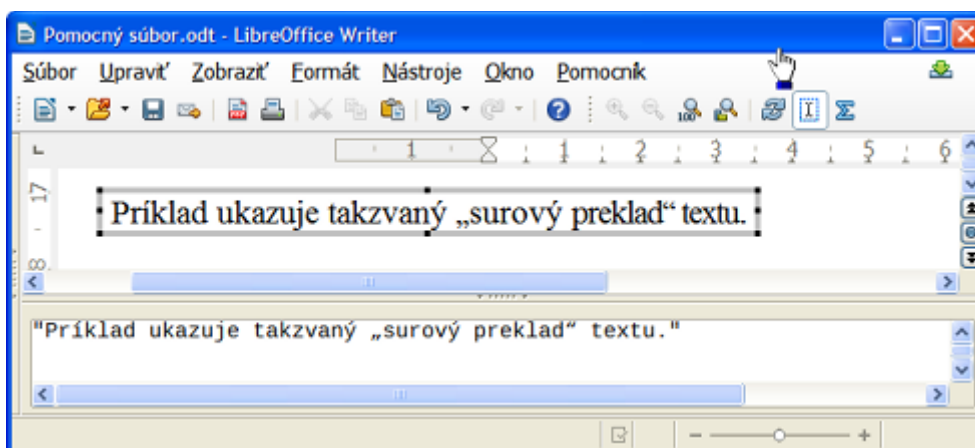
Pomocný súbor.odt - LibreOffice Writer

Súbor Upraviť Zobraziť Formát Nástroje Okno Pomocník

1 1 2 3 4 5 6

17

8

Príklad ukazuje takzvaný „surový preklad“ textu.

"Príklad ukazuje takzvaný „surový preklad“ textu."

- +